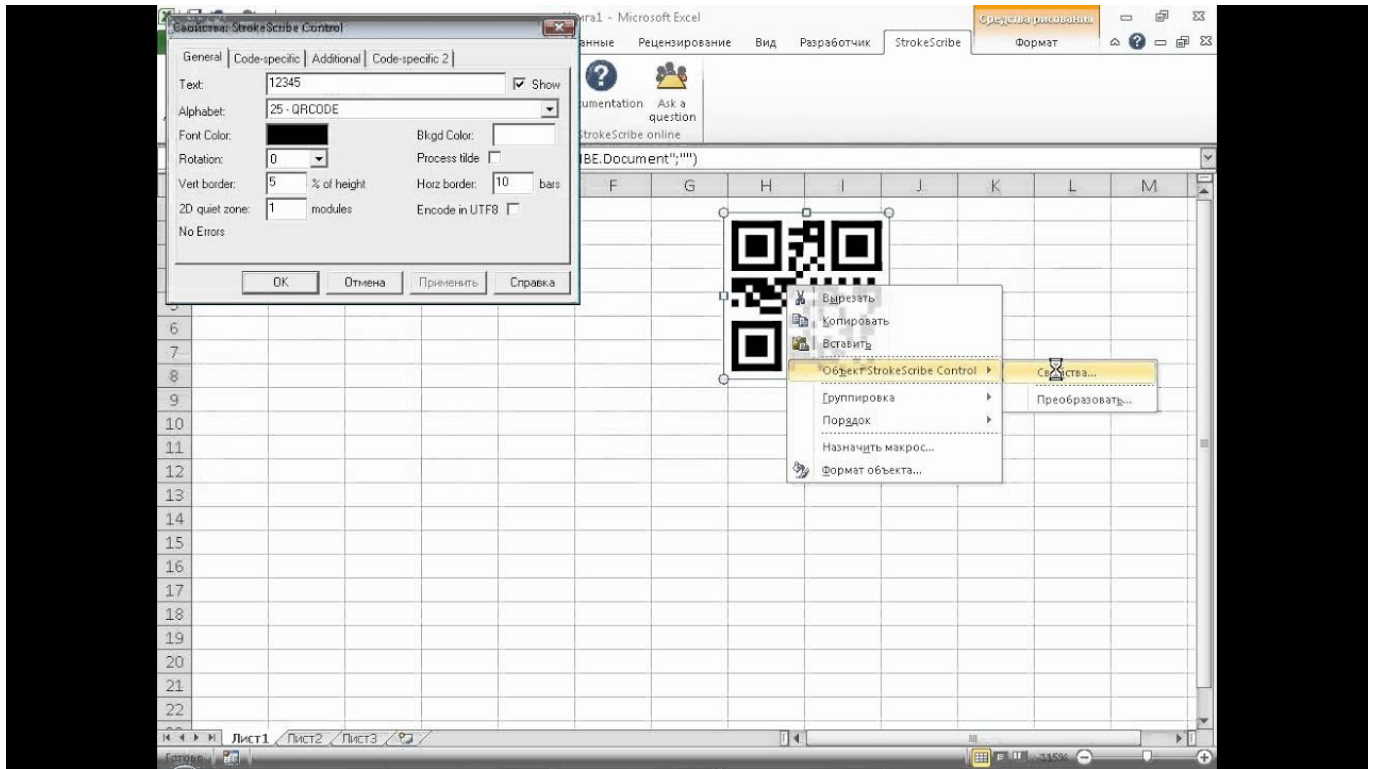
Свойства: StrokeScribe Control

General | Code-specific | Additional | Code-specific 2

Text: 12345 Show

Alphabet: 25 - QRCODE

Font Color: Bkgd Color:

Rotation: 0 Process tilde

Vert border: 5 % of height Horz border: 10 bars

2D quiet zone: 1 modules Encode in UTF8

No Errors

OK Отмена Применить Справка

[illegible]га1 - Microsoft Excel

Средства рисования

анные Рецензирование Вид Разработчик StrokeScribe Формат

umentation Ask a question

StrokeScribe online

IBE.Document";"")

F G H I J K L M

6
7
8
9
10
11
12
13
14
15
16
17
18
19
20
21
22

Вырезать
Копировать
Вставить
Объект StrokeScribe Control
Группировка
Порядок
Назначить макрос...
Формат объекта...

Свойства...
Преобразовать...

Лист1 Лист2 Лист3

Готово 115%